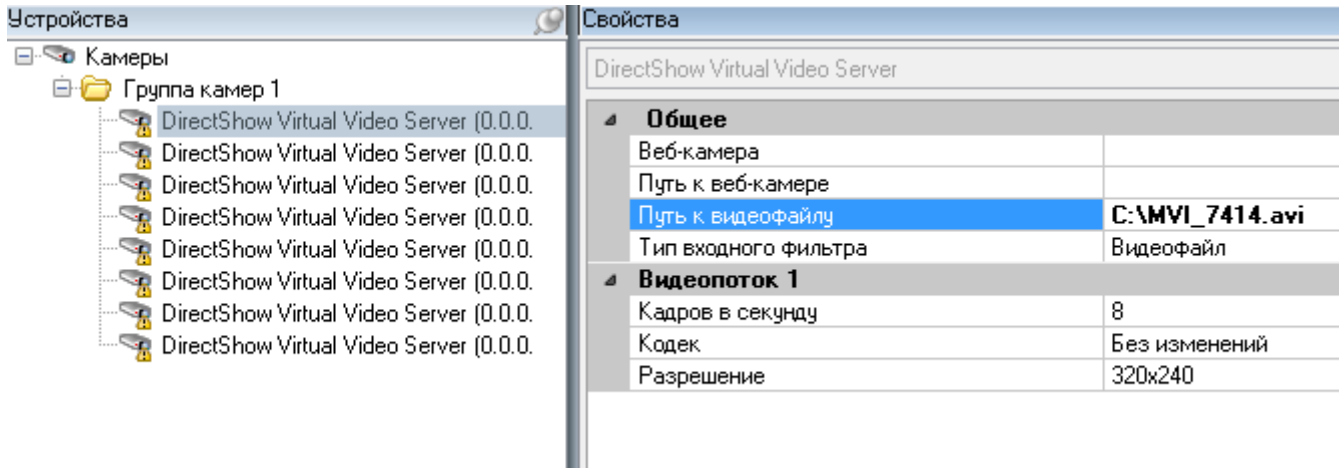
Устройства

Камеры
Группа камер 1
DirectShow Virtual Video Server (0.0.0.
DirectShow Virtual Video Server (0.0.0.
DirectShow Virtual Video Server (0.0.0.
DirectShow Virtual Video Server (0.0.0.
DirectShow Virtual Video Server (0.0.0.
DirectShow Virtual Video Server (0.0.0.
DirectShow Virtual Video Server (0.0.0.
DirectShow Virtual Video Server (0.0.0.

Свойства

DirectShow Virtual Video Server

| Общее | |
|---|---|
| Веб-камера | |
| Путь к веб-камере | |
| Путь к видеофайлу | C:\MVI_7414.avi |
| Тип входного фильтра | Видеофайл |
| Видеопоток 1 | |
| Кадров в секунду | 8 |
| Кодек | Без изменений |
| Разрешение | 320x240 |